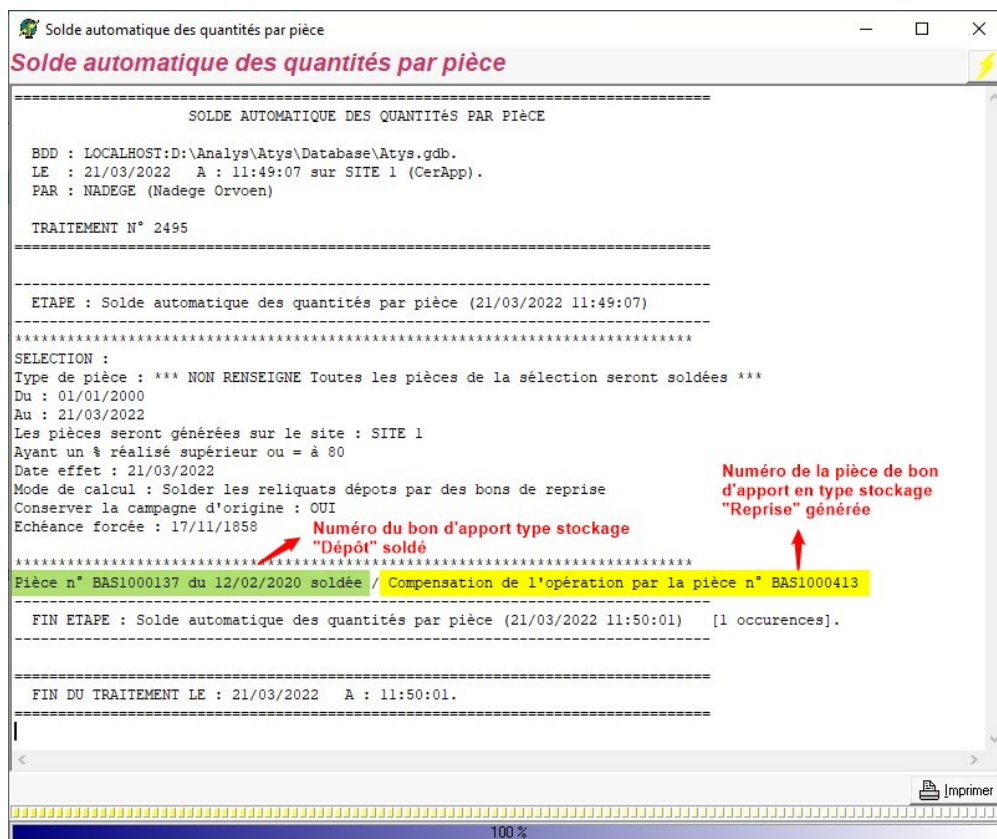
Solde automatique des quantités par pièce

Solde automatique des quantités par pièce

================================================================================
SOLDE AUTOMATIQUE DES QUANTITéS PAR PIèCE

BDD : LOCALHOST:D:\Analys\Atys\Database\Atys.gdb.
LE : 21/03/2022 A : 11:49:07 sur SITE 1 (CerApp).
PAR : NADEGE (Nadege Orvoen)

TRAITEMENT N° 2495
================================================================================

--------------------------------------------------------------------------------
ETAPE : Solde automatique des quantités par pièce (21/03/2022 11:49:07)
--------------------------------------------------------------------------------
******************************************************************************
SELECTION :
Type de pièce : *** NON RENSEIGNE Toutes les pièces de la sélection seront soldées ***
Du : 01/01/2000
Au : 21/03/2022
Les pièces seront générées sur le site : SITE 1
Ayant un % réalisé supérieur ou = à 80
Date effet : 21/03/2022
Mode de calcul : Solder les reliquats dépots par des bons de reprise
Conserver la campagne d'origine : OUI
Echéance forcée : 17/11/1858
******************************************************************************

Numéro de la pièce de bon d'apport en type stockage "Reprise" générée

Numéro du bon d'apport type stockage "Dépôt" soldé

Pièce n° BAS1000137 du 12/02/2020 soldée / Compensation de l'opération par la pièce n° BAS1000413
--------------------------------------------------------------------------------
FIN ETAPE : Solde automatique des quantités par pièce (21/03/2022 11:50:01) [1 occurences].
--------------------------------------------------------------------------------

================================================================================
FIN DU TRAITEMENT LE : 21/03/2022 A : 11:50:01.
================================================================================

Imprimer

100 %